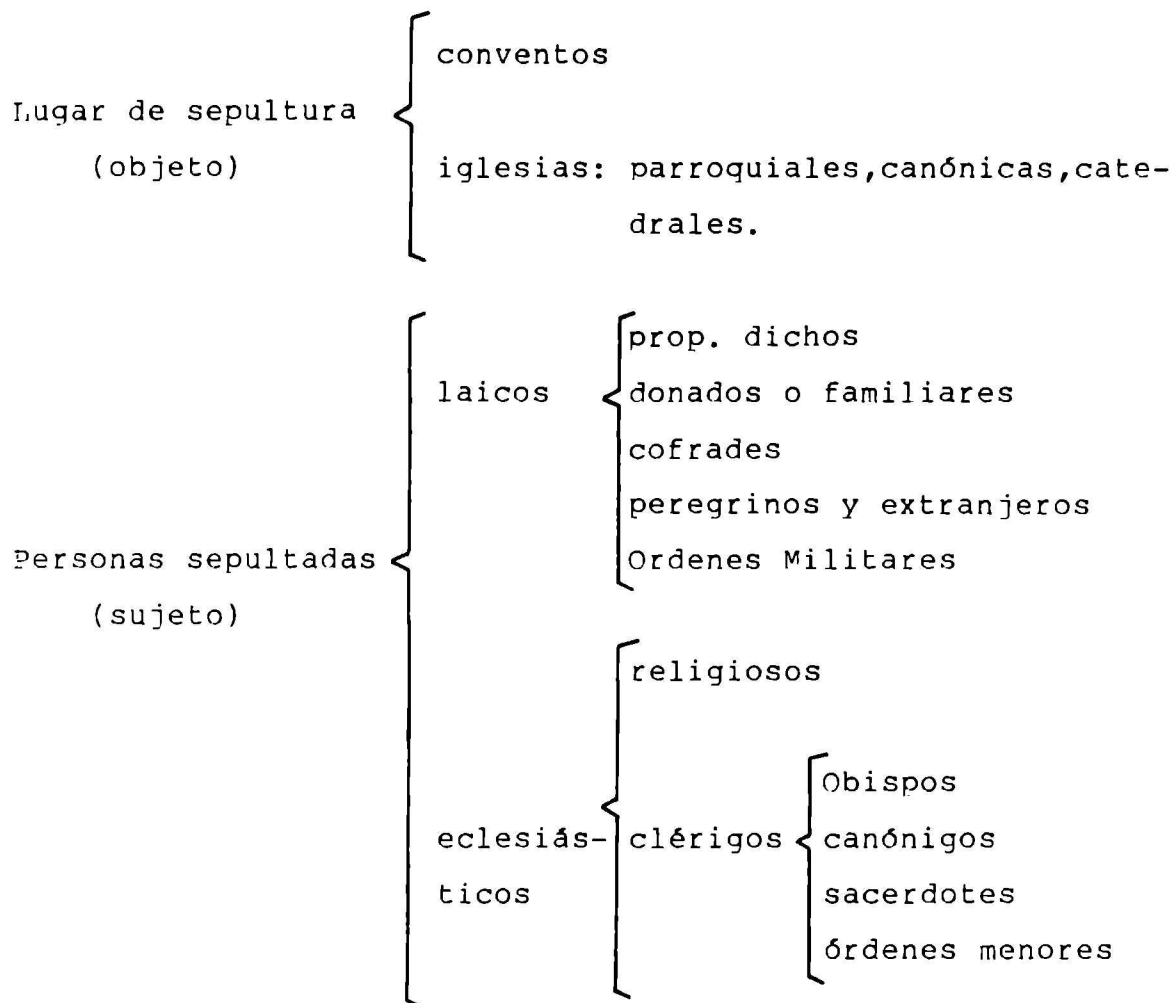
Lugar de sepultura (objeto)

conventos

iglesias: parroquiales, canónicas, catedrales.

Personas sepultadas (sujeto)

laicos

prop. dichos
donados o familiares
cofrades
peregrinos y extranjeros
Ordenes Militares

eclesiásticos

religiosos

clérigos

Obispos
canónigos
sacerdotes
órdenes menores